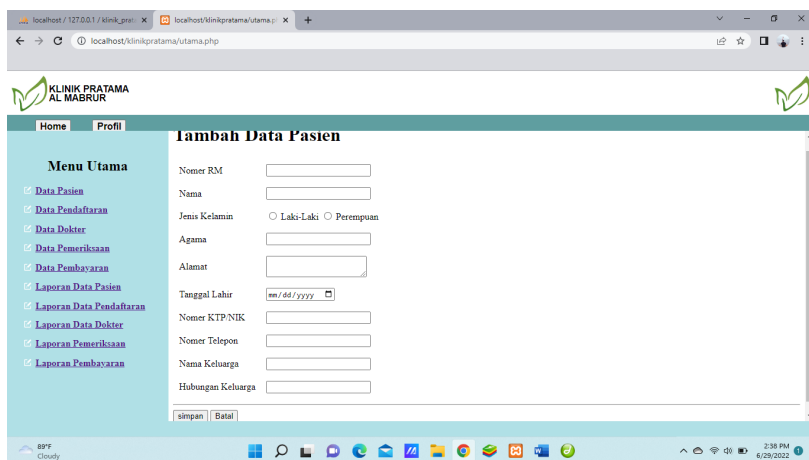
localhost / 127.0.0.1 / klinik_prat ×
localhost/klinikpratama/utama.p ×
+

localhost/klinikpratama/utama.php

KLINIK PRATAMA
AL MABRUR

Home
Profil

Tambah Data Pasien

Menu Utama

Data Pasien
Data Pendaftaran
Data Dokter
Data Pemeriksaan
Data Pembayaran
Laporan Data Pasien
Laporan Data Pendaftaran
Laporan Data Dokter
Laporan Pemeriksaan
Laporan Pembayaran

Nomer RM
Nama
Jenis Kelamin ○ Laki-Laki ○ Perempuan
Agama
Alamat
Tanggal Lahir mm/dd/yyyy
Nomer KTP/NIK
Nomer Telepon
Nama Keluarga
Hubungan Keluarga

simpan Batal

89°F
Cloudy

2:38 PM
6/29/2022